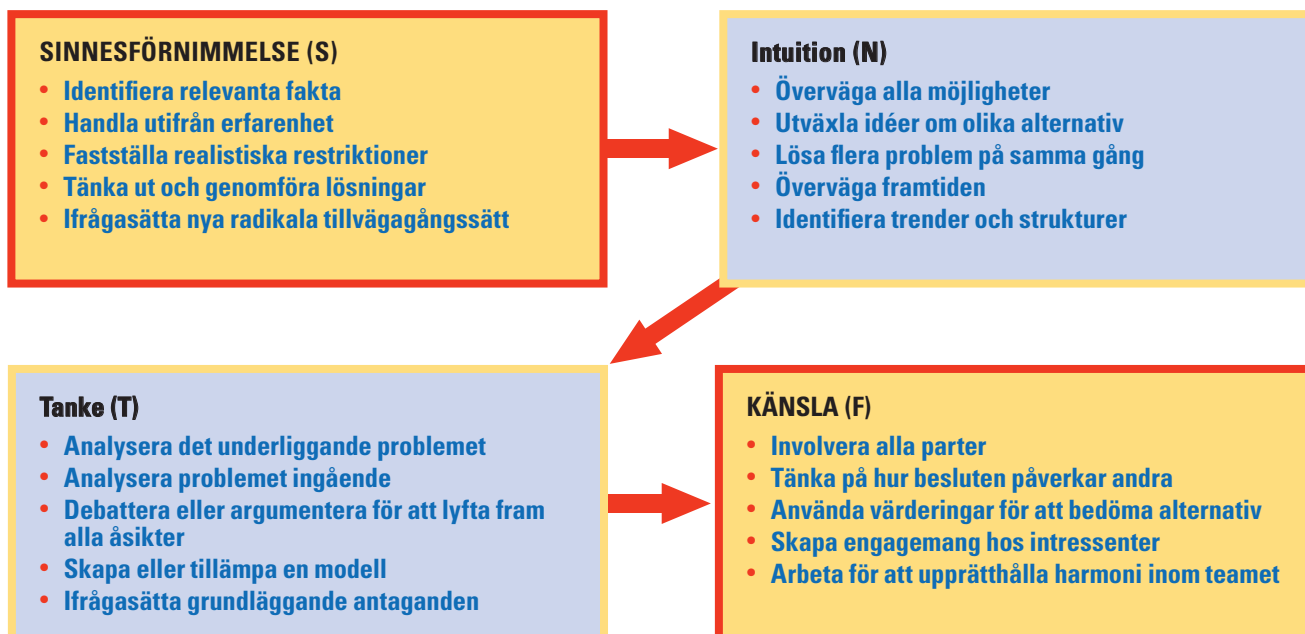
SINNESFÖRNIMMELSE (S)
• Identifiera relevanta fakta
• Handla utifrån erfarenhet
• Fastställa realistiska restriktioner
• Tänka ut och genomföra lösningar
• Ifrågasätta nya radikala tillvägagångssätt

Intuition (N)
• Överväga alla möjligheter
• Utväxla idéer om olika alternativ
• Lösa flera problem på samma gång
• Överväga framtiden
• Identifiera trender och strukturer

Tanke (T)
• Analysera det underliggande problemet
• Analysera problemet ingående
• Debattera eller argumentera för att lyfta fram alla åsikter
• Skapa eller tillämpa en modell
• Ifrågasätta grundläggande antaganden

KÄNSLA (F)
• Involvera alla parter
• Tänka på hur besluten påverkar andra
• Använda värderingar för att bedöma alternativ
• Skapa engagemang hos intressenter
• Arbeta för att upprätthålla harmoni inom teamet